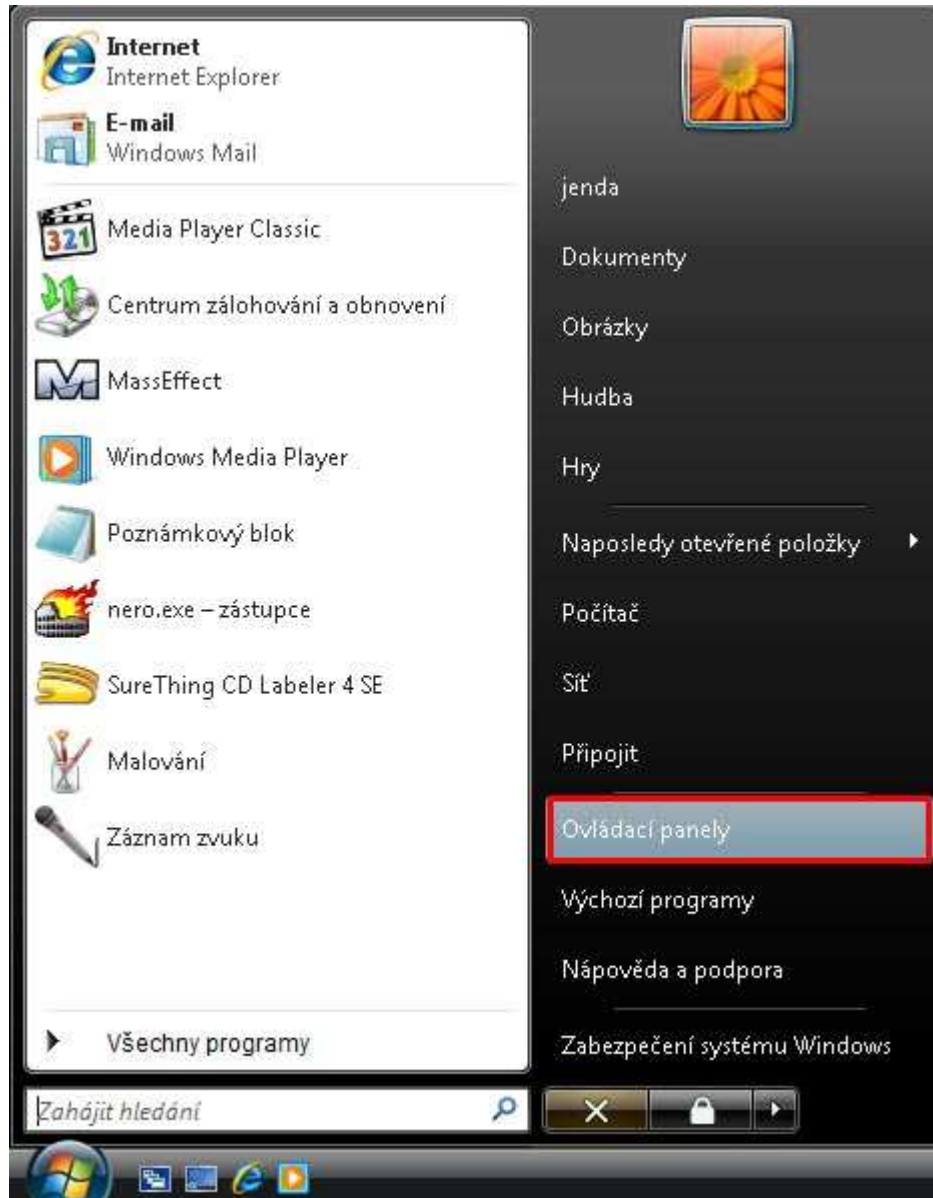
Internet
Internet Explorer
E-mail
Windows Mail
Media Player Classic
Centrum zálohování a obnovení
MassEffect
Windows Media Player
Poznámkový blok
nero.exe – zástupce
SureThing CD Labeler 4 SE
Malování
Záznam zvuku
Všechny programy
Zahájit hledání

jenda
Dokumenty
Obrázky
Hudba
Hry
Naposledy otevřené položky
Počítač
Síť
Připojit
Ovládací panely
Výchozí programy
Nápověda a podpora
Zabezpečení systému Windows